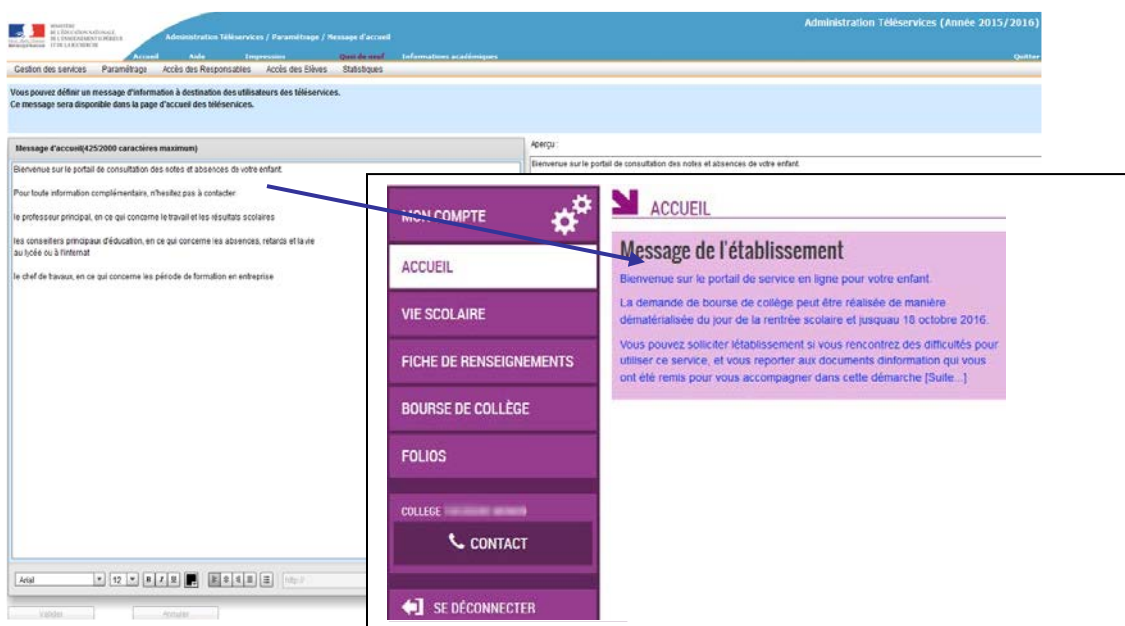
MINISTÈRE DE L'ÉDUCATION NATIONALE, DE L'ENSEIGNEMENT SUPÉRIEUR ET DE LA RECHERCHE

Administration Téléservices / Paramétrage / Message d'accueil

Administration Téléservices (Année 2015/2016)

Accueil Aide Impression Quoi de neuf Informations académiques Quitter

Gestion des services Paramétrage Accès des Responsables Accès des Elèves Statistiques

Vous pouvez définir un message d'information à destination des utilisateurs des téléservices.
Ce message sera disponible dans la page d'accueil des téléservices.

Message d'accueil(425/2000 caractères maximum)

Bienvenue sur le portail de consultation des notes et absences de votre enfant.

Pour toute information complémentaire, n'hésitez pas à contacter:

le professeur principal, en ce qui concerne le travail et les résultats scolaires

les conseillers principaux d'éducation, en ce qui concerne les absences, retards et la vie au lycée ou à l'internat

le chef de travaux, en ce qui concerne les période de formation en entreprise

Aperçu :

Bienvenue sur le portail de consultation des notes et absences de votre enfant

Arial 12 B I U

http://

Valider Annuler

MON COMPTE

ACCUEIL

VIE SCOLAIRE

FICHE DE RENSEIGNEMENTS

BOURSE DE COLLÈGE

FOLIOS

COLLEGE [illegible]

CONTACT

SE DÉCONNECTER

ACCUEIL

Message de l'établissement

Bienvenue sur le portail de service en ligne pour votre enfant.

La demande de bourse de collège peut être réalisée de manière dématérialisée du jour de la rentrée scolaire et jusquau 18 octobre 2016.

Vous pouvez solliciter létablissement si vous rencontrez des difficultés pour utiliser ce service, et vous reporter aux documents dinformation qui vous ont été remis pour vous accompagner dans cette démarche [Suite...]